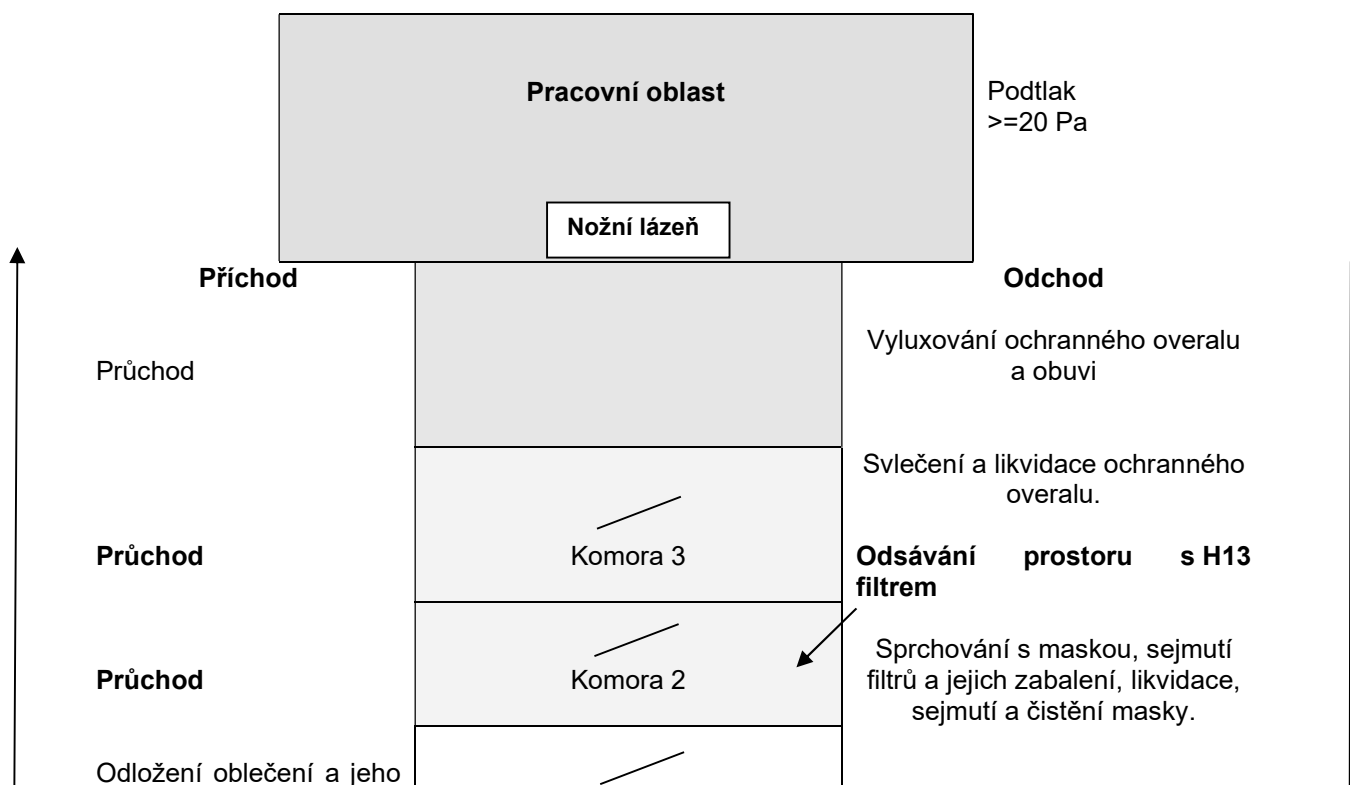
Pracovní oblast

Podtlak >=20 Pa

Nožní lázeň

Příchod

Odchod

Průchod

Vyluxování ochranného overalu a obuvi

Svlečení a likvidace ochranného overalu.

Průchod

Komora 3

Odsávání prostoru s H13 filtrem

Průchod

Komora 2

Sprchování s maskou, sejmutí filtrů a jejich zabalení, likvidace, sejmutí a čistění masky.

Odložení oblečení a jeho